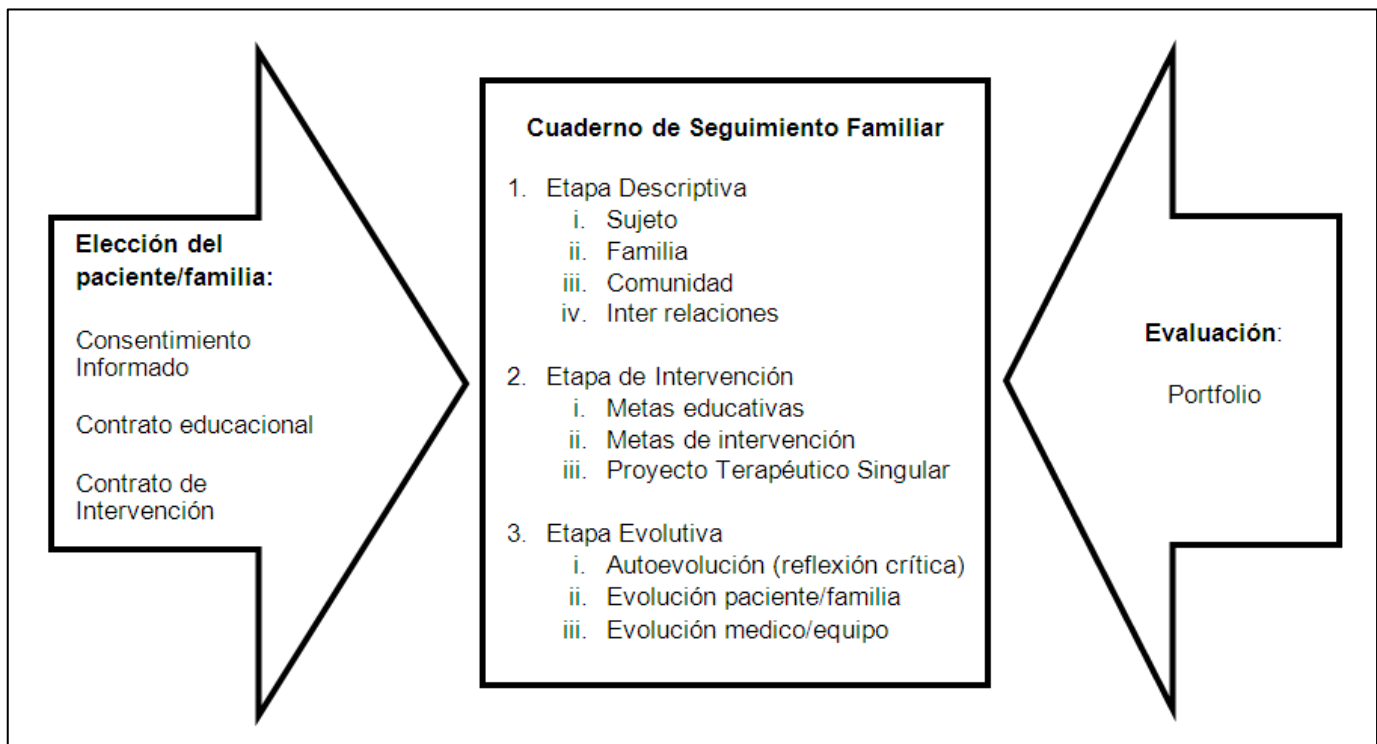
Elección del paciente/familia:

Consentimiento Informado

Contrato educacional

Contrato de Intervención

Cuaderno de Seguimiento Familiar

1. Etapa Descriptiva
i. Sujeto
ii. Familia
iii. Comunidad
iv. Inter relaciones

2. Etapa de Intervención
i. Metas educativas
ii. Metas de intervención
iii. Proyecto Terapéutico Singular

3. Etapa Evolutiva
i. Autoevolución (reflexión crítica)
ii. Evolución paciente/familia
iii. Evolución medico/equipo

Evaluación:

Portfolio